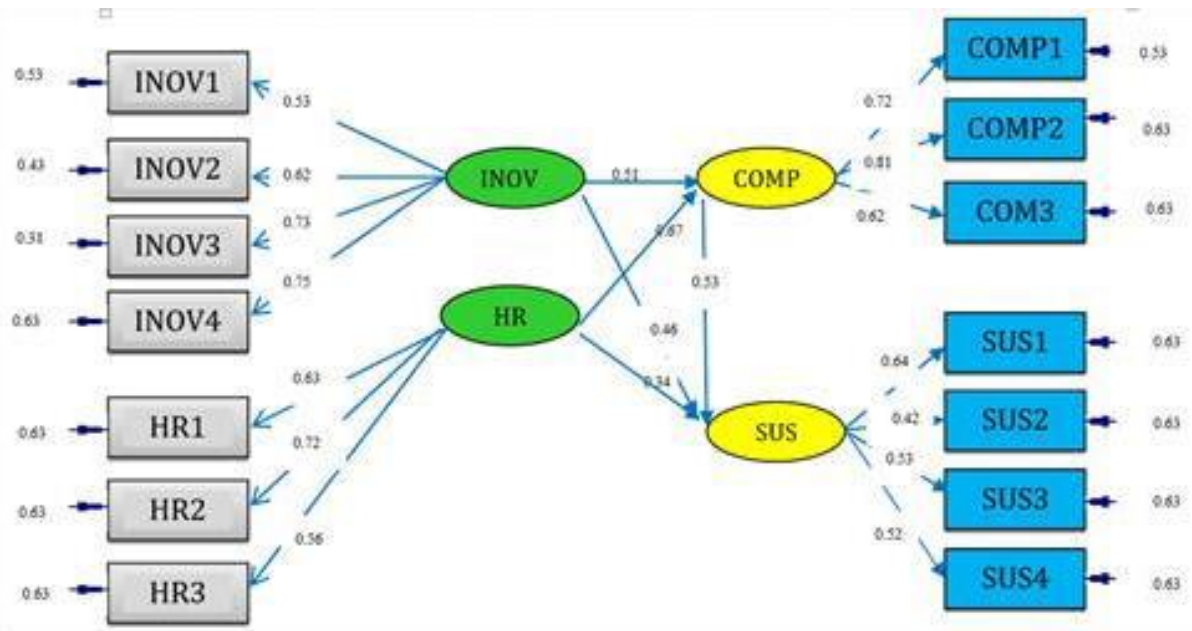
0.53 INOV1 0.53
0.43 INOV2 0.62
0.31 INOV3 0.73
0.63 INOV4 0.75

INOV 0.51 COMP
0.87
0.53
HR 0.46
0.34
SUS

0.63
HR1 0.63
0.72
HR2 0.63
0.56
HR3 0.63

0.72 COMP1 0.53
0.81 COMP2 0.63
0.62 COM3 0.63

0.64 SUS1 0.63
0.42 SUS2 0.63
0.53 SUS3 0.63
0.52 SUS4 0.63